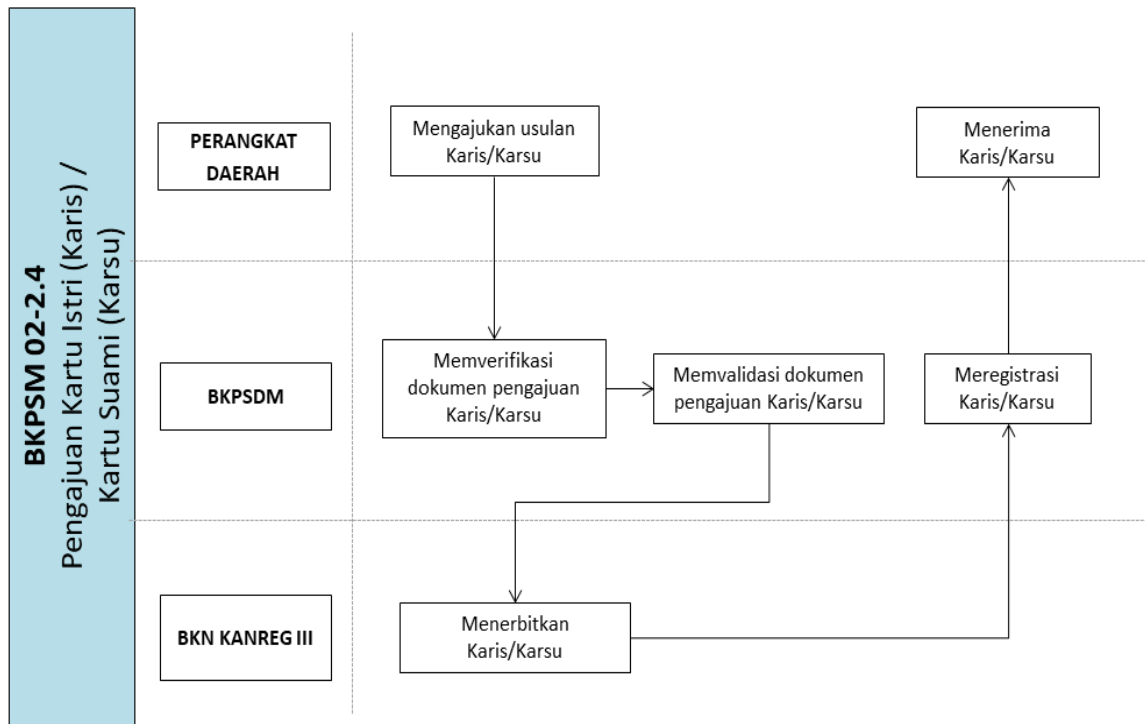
BKPSM 02-2.4
Pengajuan Kartu Istri (Karis) / Kartu Suami (Karsu)

PERANGKAT DAERAH

Mengajukan usulan Karis/Karsu

Menerima Karis/Karsu

BKPSDM

Memverifikasi dokumen pengajuan Karis/Karsu

Memvalidasi dokumen pengajuan Karis/Karsu

Meregistrasi Karis/Karsu

BKN KANREG III

Menerbitkan Karis/Karsu